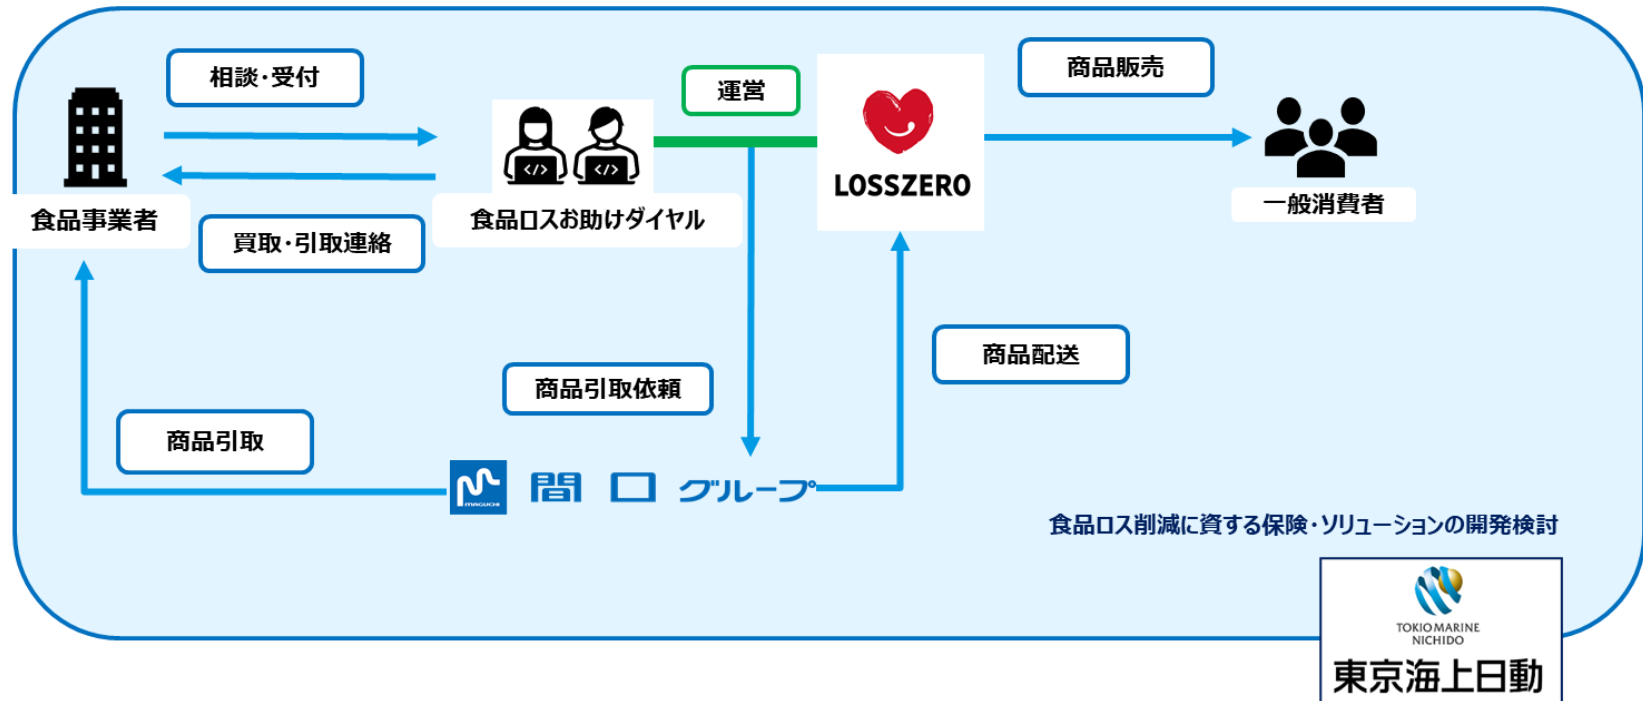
相談・受付

運営

商品販売

LOSSZERO

食品事業者

買取・引取連絡

食品ロスお助けダイヤル

一般消費者

商品配送

商品引取依頼

商品引取

MAGUCHI

間口グループ

食品ロス削減に資する保険・ソリューションの開発検討

TOKIO MARINE NICHIDO

東京海上日動